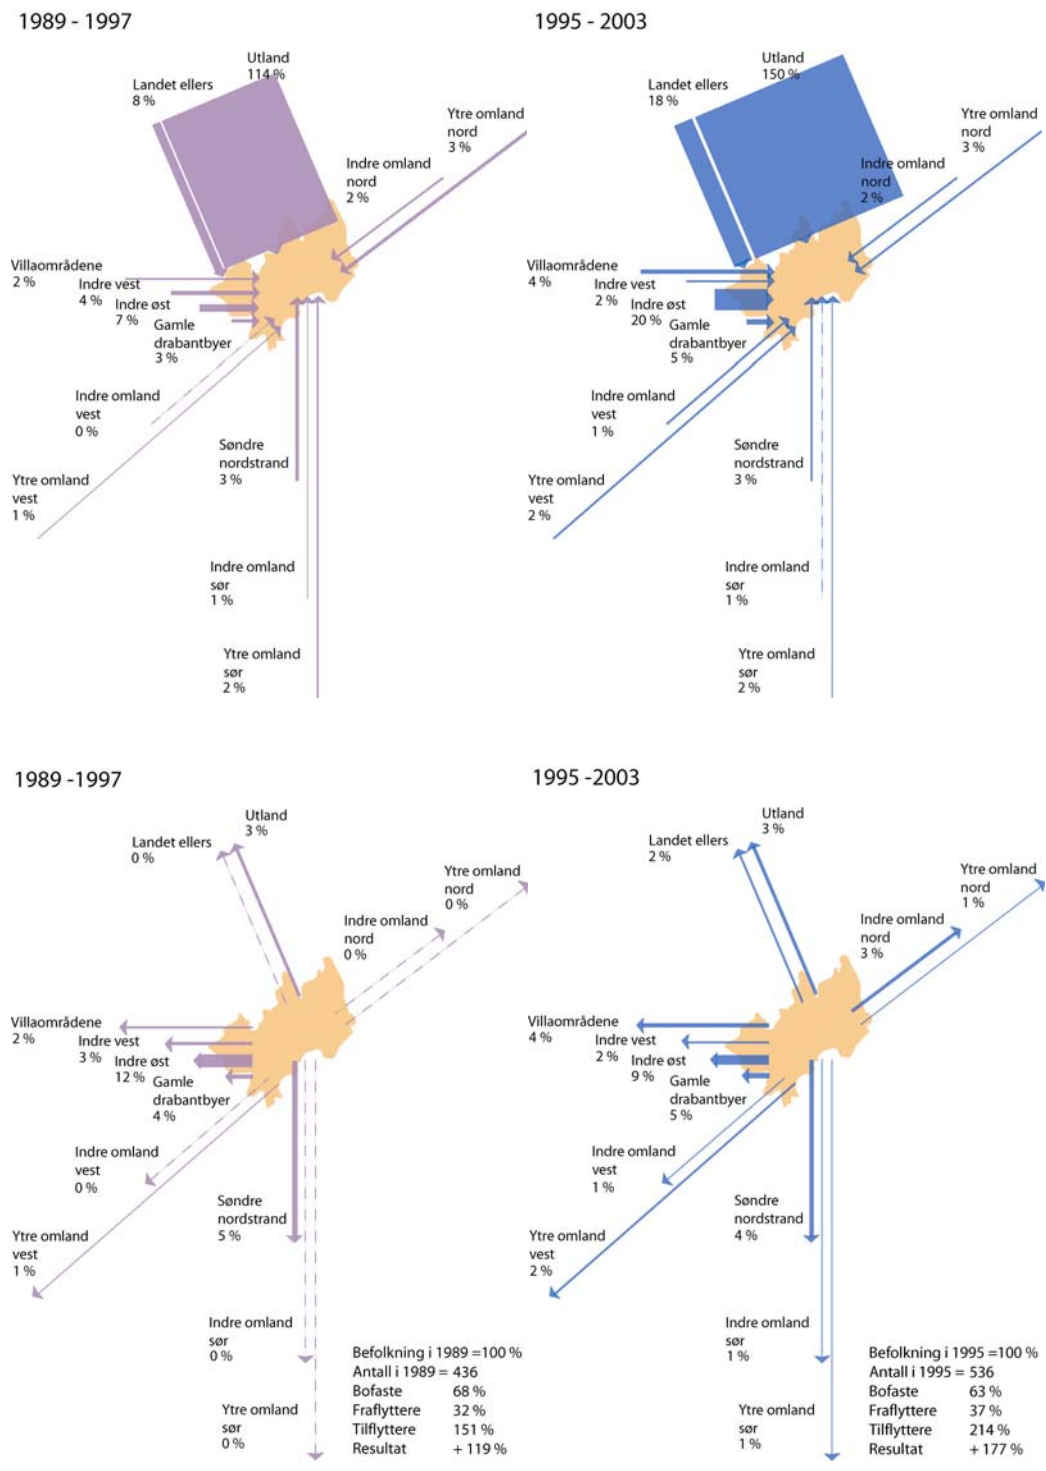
1989 - 1997

Utland 114 %
Landet ellers 8 %
Ytre omland nord 3 %
Indre omland nord 2 %
Villaområdene 2 %
Indre vest 4 %
Indre øst 7 %
Gamle drabantbyer 3 %
Indre omland vest 0 %
Søndre nordstrand 3 %
Ytre omland vest 1 %
Indre omland sør 1 %
Ytre omland sør 2 %

1995 - 2003

Utland 150 %
Landet ellers 18 %
Ytre omland nord 3 %
Indre omland nord 2 %
Villaområdene 4 %
Indre vest 2 %
Indre øst 20 %
Gamle drabantbyer 5 %
Indre omland vest 1 %
Søndre nordstrand 3 %
Ytre omland vest 2 %
Indre omland sør 1 %
Ytre omland sør 2 %

1989 -1997

Utland 3 %
Landet ellers 0 %
Ytre omland nord 0 %
Indre omland nord 0 %
Villaområdene 2 %
Indre vest 3 %
Indre øst 12 %
Gamle drabantbyer 4 %
Indre omland vest 0 %
Søndre nordstrand 5 %
Ytre omland vest 1 %
Indre omland sør 0 %
Ytre omland sør 0 %

Befolkning i 1989 =100 %
Antall i 1989 = 436
Bofaste 68 %
Fraflyttere 32 %
Tilflyttere 151 %
Resultat + 119 %

1995 -2003

Utland 3 %
Landet ellers 2 %
Ytre omland nord 1 %
Indre omland nord 3 %
Villaområdene 4 %
Indre vest 2 %
Indre øst 9 %
Gamle drabantbyer 5 %
Indre omland vest 1 %
Søndre nordstrand 4 %
Ytre omland vest 2 %
Indre omland sør 1 %
Ytre omland sør 1 %

Befolkning i 1995 =100 %
Antall i 1995 = 536
Bofaste 63 %
Fraflyttere 37 %
Tilflyttere 214 %
Resultat + 177 %